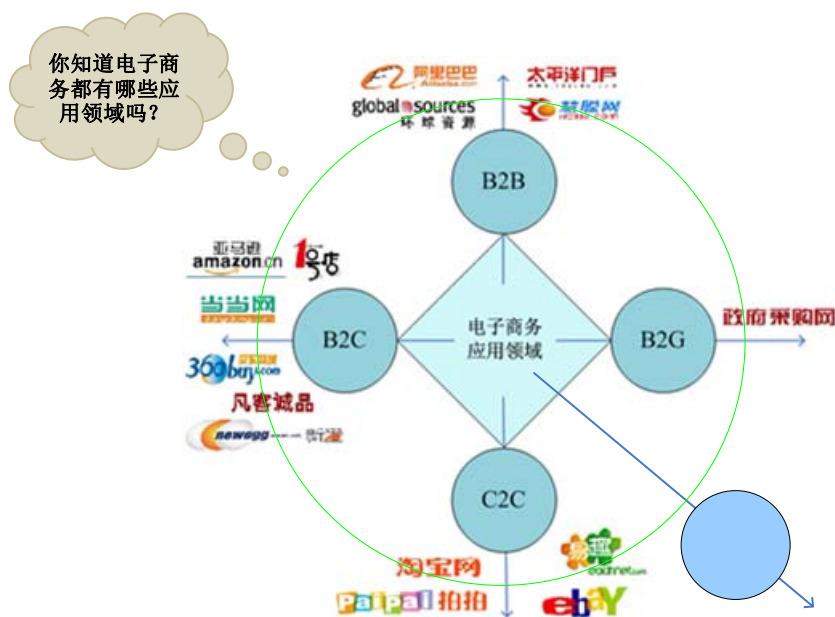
你知道电子商务都有哪些应用领域吗？

阿里巴巴
Alibaba.com
global sources
环球资源
太平洋门户
慧聪网

B2B

亚马逊
amazon.cn
1号店
当当网
360buy.com
京东商城
凡客诚品
newegg 新蛋

B2C

电子商务
应用领域

B2G

政府采购网

C2C

淘宝网
Paipai 拍拍
易趣
eachnet.com
ebay